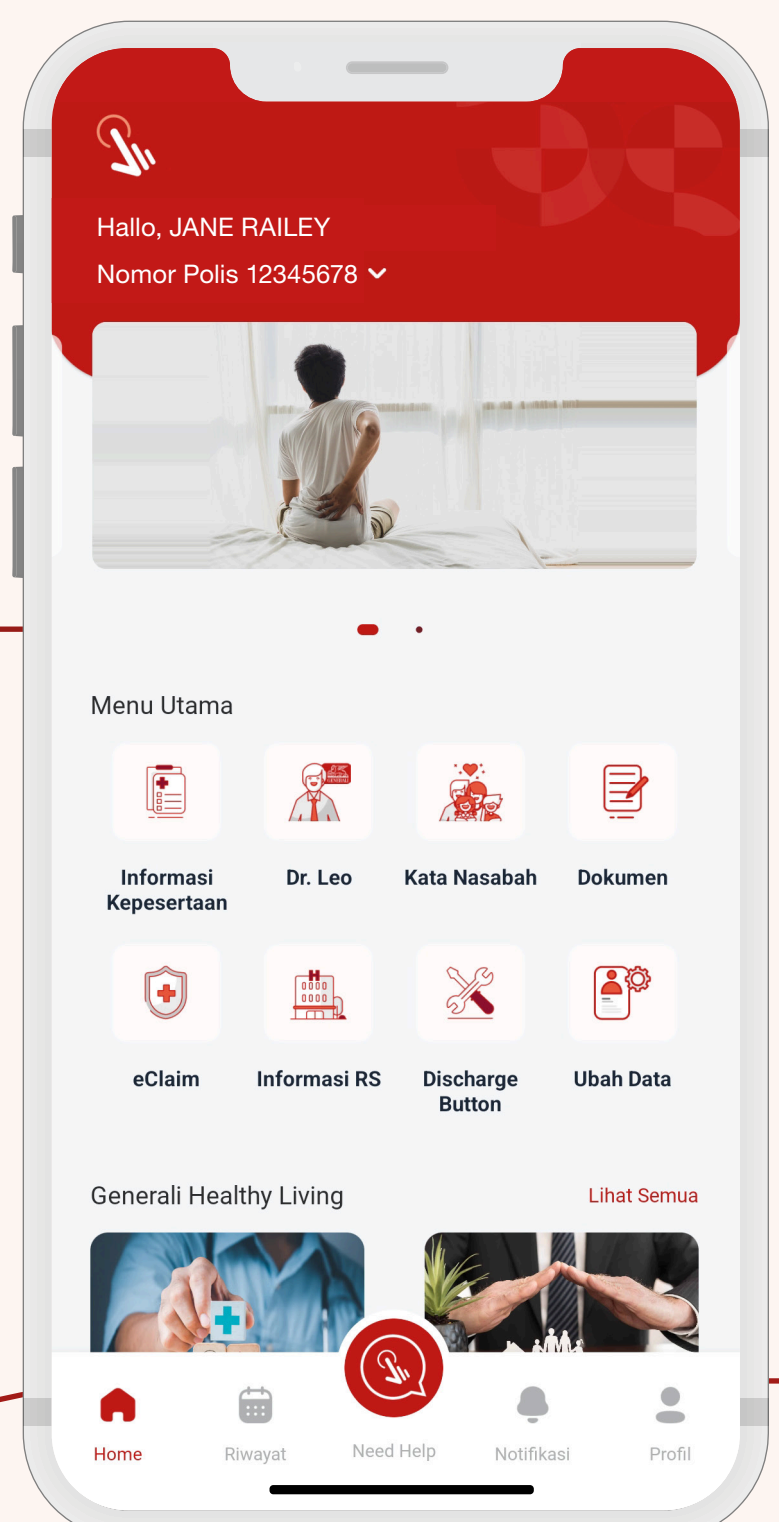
Hallo, JANE RAILEY
Nomor Polis 12345678

Menu Utama

Informasi Kepesertaan
Dr. Leo
Kata Nasabah
Dokumen

eClaim
Informasi RS
Discharge Button
Ubah Data

Generali Healthy Living
Lihat Semua

Home
Riwayat
Need Help
Notifikasi
Profil